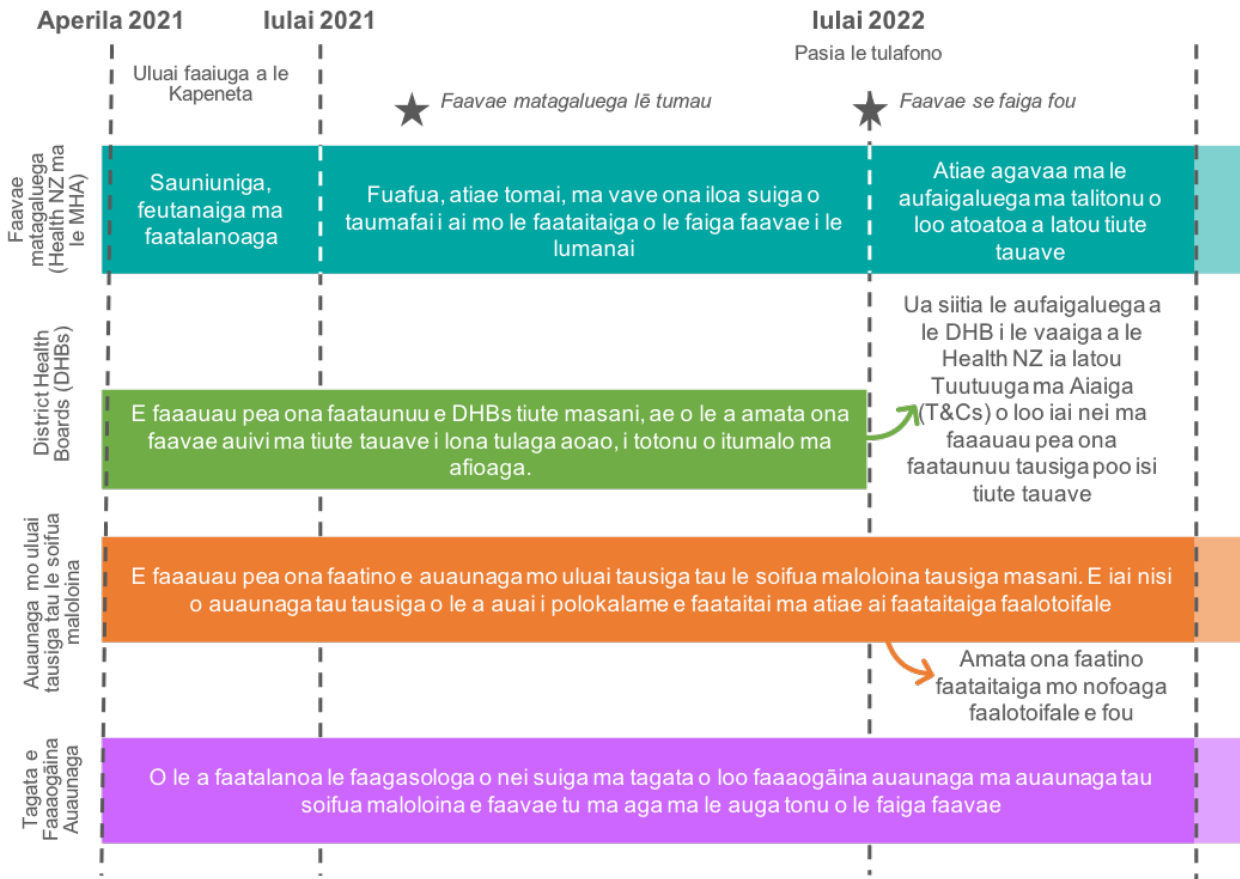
Aperila 2021

Iulai 2021

Iulai 2022

Pasia le tulafono

Uluai faaiuga a le Kapeneta

Faavae matagaluega lē tumau

Faavae se faiga fou

Faavae matagaluega (Health NZ ma le MHA)

Sauniuniga, feutanaiga ma faatalanoaga

Fuafua, atiae tomai, ma vave ona iloa suiga o taumafai i ai mo le faataitaiga o le faiga faavae i le lumanai

Atiae agavaa ma le aufaigaluega ma talitonu o loo atoatoa a latou tiute tauave

District Health Boards (DHBs)

E faaauau pea ona faataunuu e DHBs tiute masani, ae o le a amata ona faavae auivi ma tiute tauave i lona tulaga aoao, i totonu o itumalo ma afioaga.

Ua siitia le aufaigaluega a le DHB i le vaaiga a le Health NZ ia latou Tuutuuga ma Aiaiga (T&Cs) o loo iai nei ma faaauau pea ona faataunuu tausiga poo isi tiute tauave

Auaunaga mo uluai tausiga tau le soifua maloloina

E faaauau pea ona faatino e auaunaga mo uluai tausiga tau le soifua maloloina tausiga masani. E iai nisi o auaunaga tau tausiga o le a auai i polokalame e faataitai ma atiae ai faataitaiga faalotoifale

Amata ona faatino faataitaiga mo nofoaga faalotoifale e fou

Tagata e Faaaogāina Auaunaga

O le a faatalanoa le faagasologa o nei suiga ma tagata o loo faaaogāina auaunaga ma auaunaga tau soifua maloloina e faavae tu ma aga ma le auga tonu o le faiga faavae